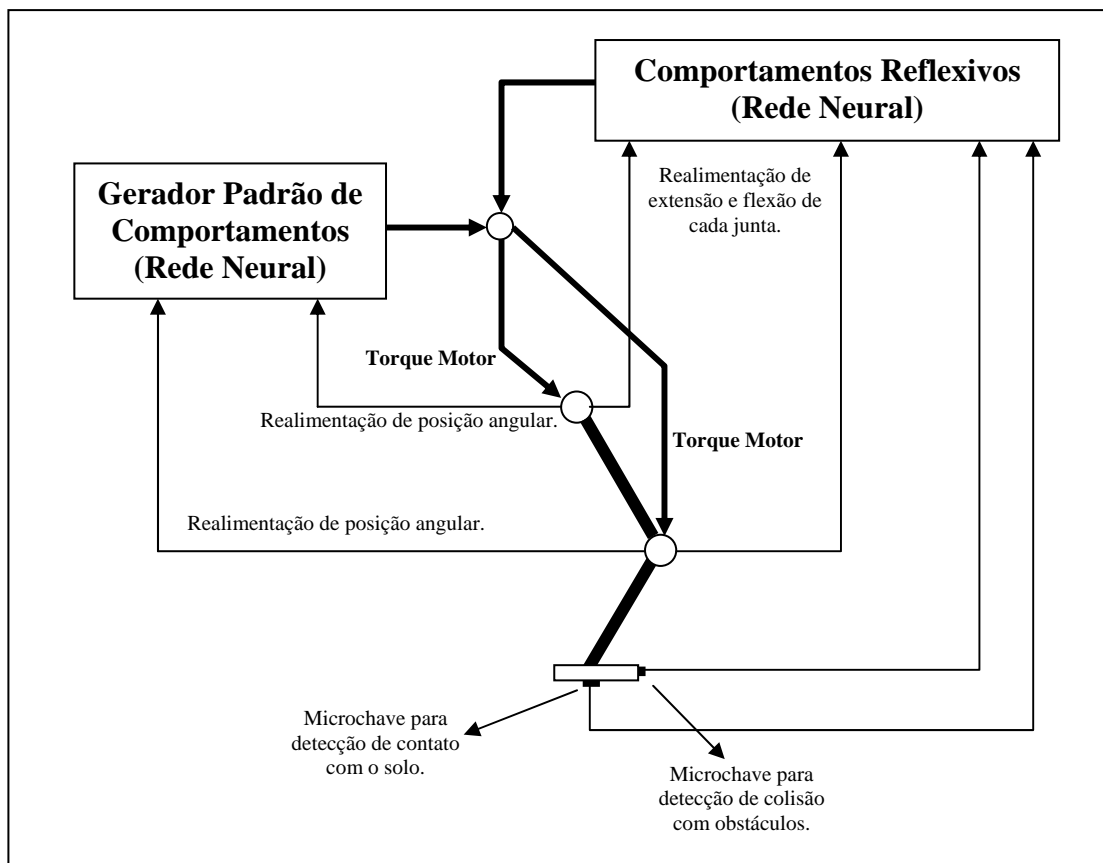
Comportamentos Reflexivos
(Rede Neural)

Gerador Padrão de Comportamentos
(Rede Neural)

Realimentação de extensão e flexão de cada junta.

Torque Motor

Realimentação de posição angular.

Torque Motor

Realimentação de posição angular.

Microchave para detecção de contato com o solo.

Microchave para detecção de colisão com obstáculos.